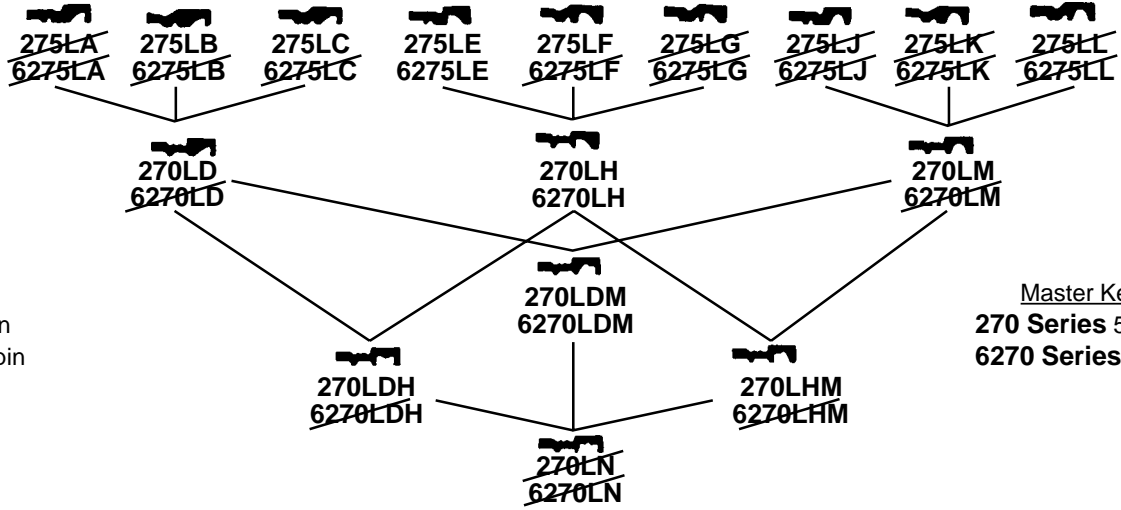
275LA
6275LA

275LB
6275LB

275LC
6275LC

275LE
6275LE

275LF
6275LF

275LG
6275LG

275LJ
6275LJ

275LK
6275LK

275LL
6275LL

270LD
6270LD

270LH
6270LH

270LM
6270LM

270LDM
6270LDM

n
oin

Master Ke
270 Series 5
6270 Series

270LDH
6270LDH

270LHM
6270LHM

270LN
6270LN